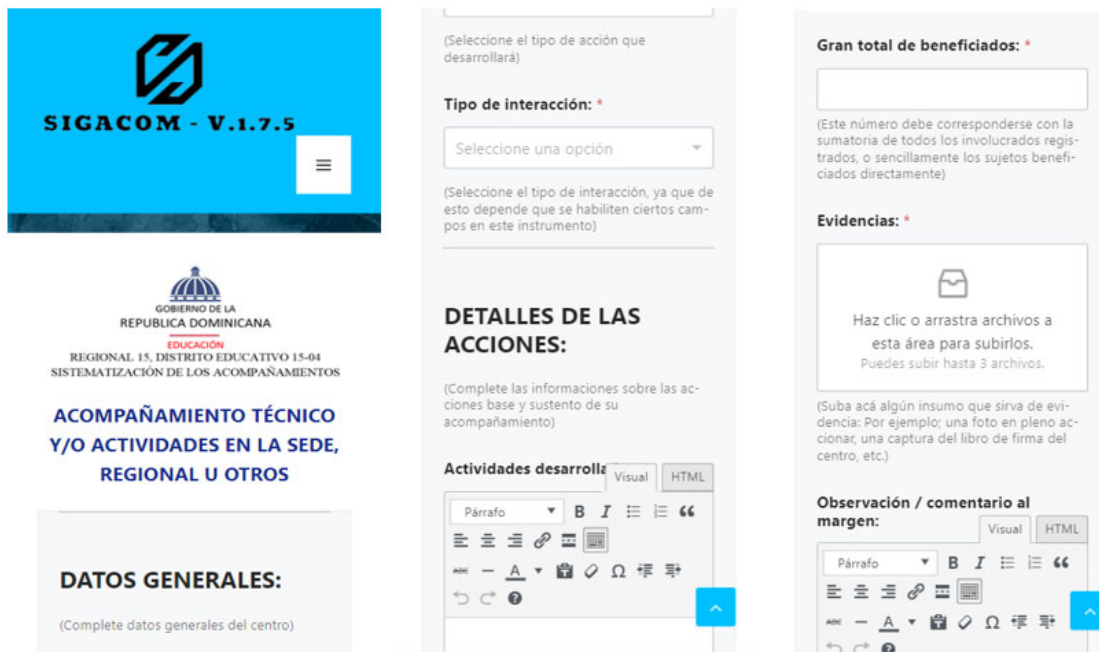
SIGACOM - V.1.7.5

GOBIERNO DE LA
REPUBLICA DOMINICANA
EDUCACIÓN
REGIONAL 15, DISTRITO EDUCATIVO 15-04
SISTEMATIZACIÓN DE LOS ACOMPAÑAMIENTOS

ACOMPAÑAMIENTO TÉCNICO Y/O ACTIVIDADES EN LA SEDE, REGIONAL U OTROS

DATOS GENERALES:

(Complete datos generales del centro)

(Seleccione el tipo de acción que desarrollará)

Tipo de interacción: *

Seleccione una opción

(Seleccione el tipo de interacción, ya que de esto depende que se habiliten ciertos campos en este instrumento)

DETALLES DE LAS ACCIONES:

(Complete las informaciones sobre las acciones base y sustento de su acompañamiento)

Actividades desarrolla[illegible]

Visual HTML

Párrafo B I 66

Gran total de beneficiados: *

(Este número debe corresponderse con la sumatoria de todos los involucrados registrados, o sencillamente los sujetos beneficiados directamente)

Evidencias: *

Haz clic o arrastra archivos a esta área para subirlos.
Puedes subir hasta 3 archivos.

(Suba acá algún insumo que sirva de evidencia: Por ejemplo; una foto en pleno accionar, una captura del libro de firma del centro, etc.)

Observación / comentario al margen:

Visual HTML

Párrafo B I 66